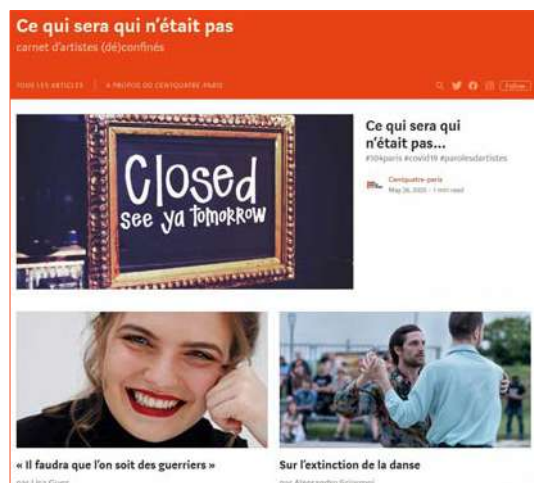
Ce qui sera qui n'était pas
carnet d'artistes (dé)confinés

TOUS LES ARTICLES | À PROPOS DU CENTQUATRE PARIS

Follow

Closed
see ya tomorrow

Ce qui sera qui n'était pas...
#104paris #covid19 #parolesdartistes

Centquatre-paris
May 26, 2020 · 1 min read

« Il faudra que l'on soit des guerriers »
par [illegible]

Sur l'extinction de la danse
par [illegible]